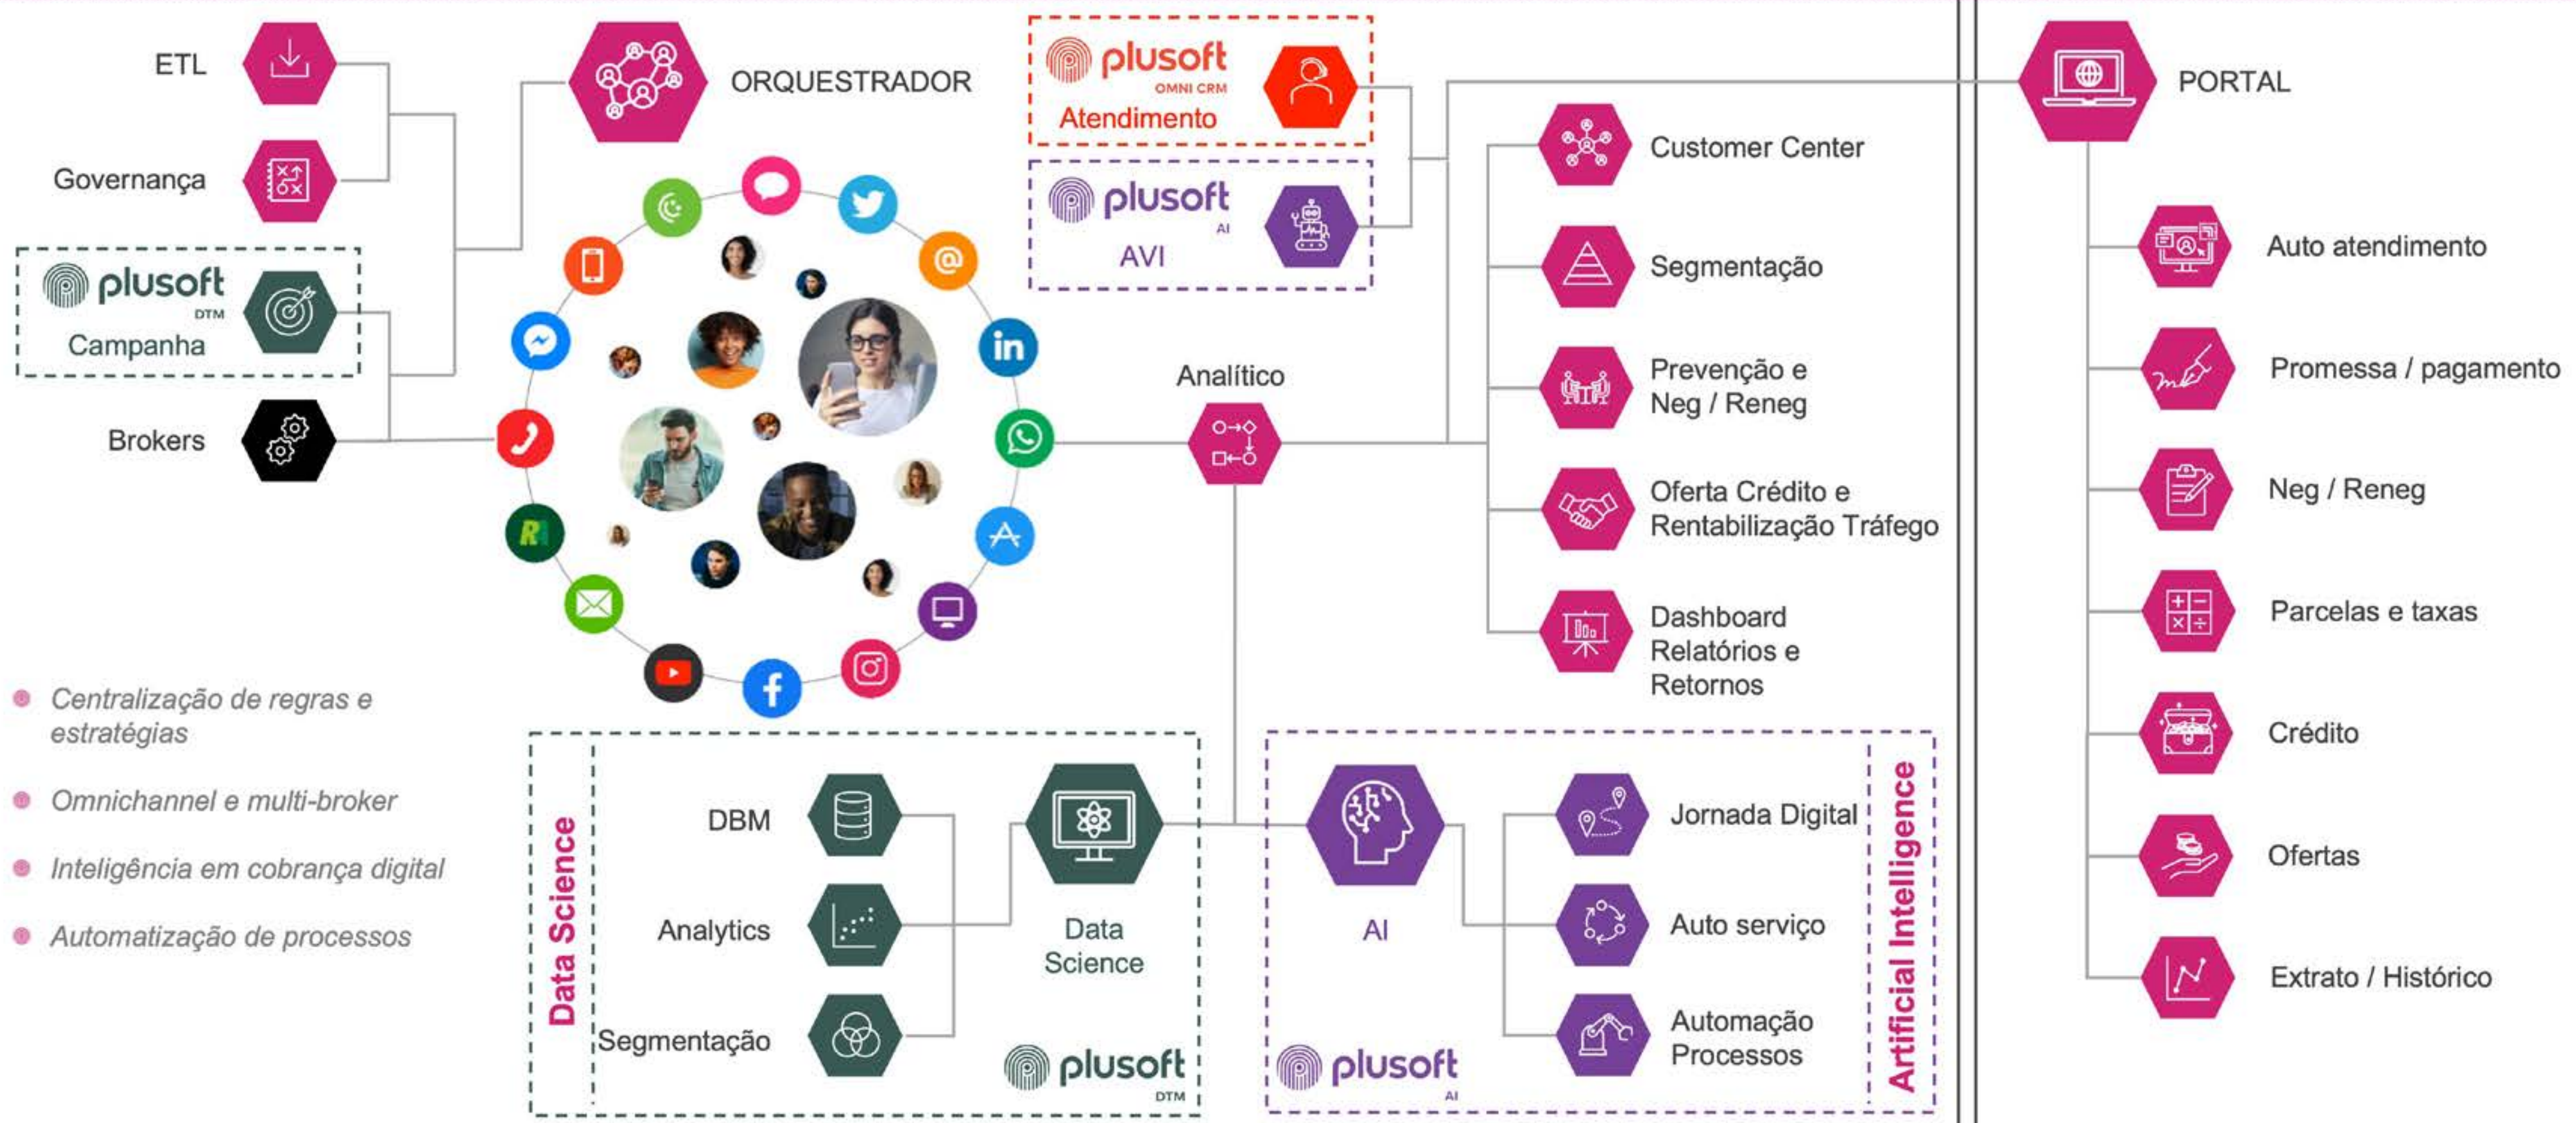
ETL

Governança

plusoft DTM
Campanha

Brokers

ORQUESTRADOR

plusoft OMNI CRM
Atendimento

plusoft AI
AVI

Analítico

Customer Center

Segmentação

Prevenção e Neg / Reneg

Oferta Crédito e Rentabilização Tráfego

Dashboard Relatórios e Retornos

PORTAL

Auto atendimento

Promessa / pagamento

Neg / Reneg

Parcelas e taxas

Crédito

Ofertas

Extrato / Histórico

Centralização de regras e estratégias

Omnichannel e multi-broker

Inteligência em cobrança digital

Automatização de processos

Data Science

DBM

Analytics

Segmentação

Data Science

plusoft DTM

AI

Jornada Digital

Auto serviço

Automação Processos

plusoft AI

Artificial Intelligence